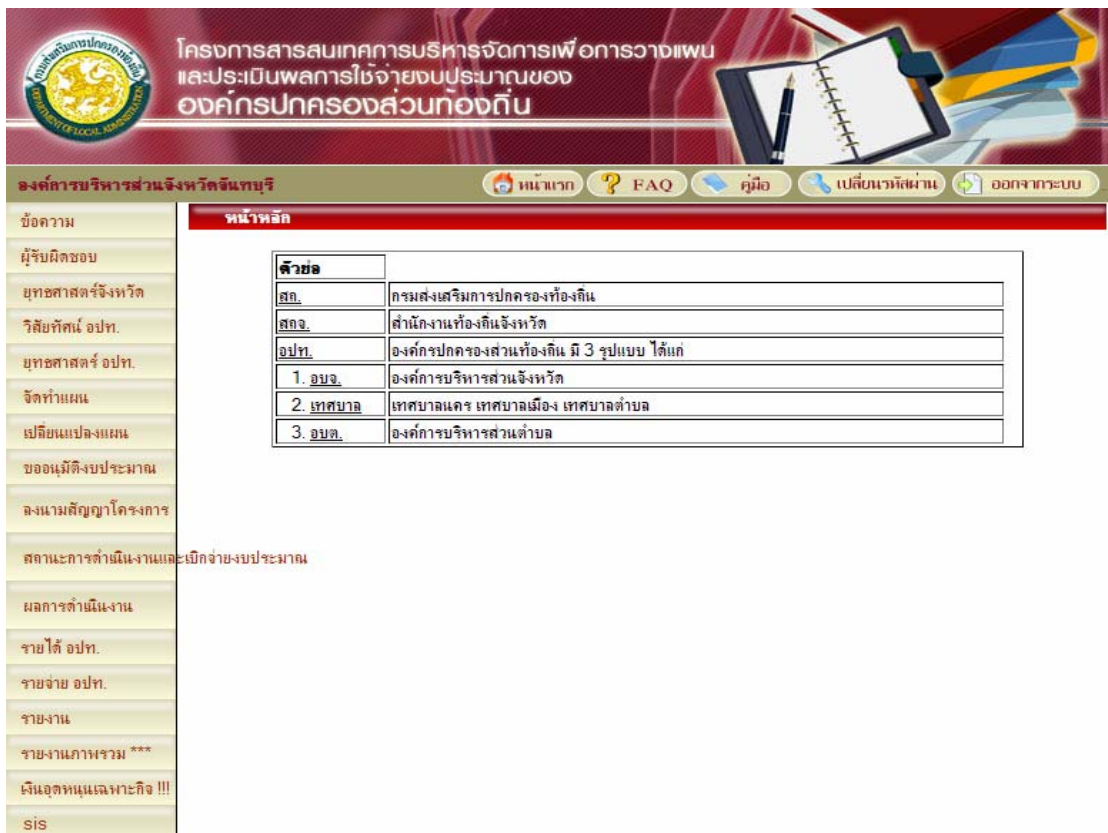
โครงการสารสนเทศการบริหารจัดการเพื่อการวางแผน และประเมินผลการใช้จ่ายงบประมาณของ องค์กรปกครองส่วนท้องถิ่น

องค์การบริหารส่วนจังหวัดจันทบุรี

หน้าแรก FAQ คู่มือ เปลี่ยนรหัสผ่าน ออกจากระบบ

ข้อความ
ผู้รับผิดชอบ
ยุทธศาสตร์จังหวัด
วิสัยทัศน์ อปท.
ยุทธศาสตร์ อปท.
จัดทำแผน
เปลี่ยนแปลงแผน
ขออนุมัติงบประมาณ
ลงนามสัญญาโครงการ
สถานะการดำเนินงานและเบิกจ่ายงบประมาณ
ผลการดำเนินงาน
รายได้ อปท.
รายจ่าย อปท.
รายงาน
รายงานภาพรวม ***
เงินอุดหนุนเฉพาะกิจ !!!
sis

หน้าหลัก

| ตัวย่อ | |
|---|---|
| สถ. | กรมส่งเสริมการปกครองท้องถิ่น |
| สถจ. | สำนักงานท้องถิ่นจังหวัด |
| อปท. | องค์กรปกครองส่วนท้องถิ่น มี 3 รูปแบบ ได้แก่ |
| 1. อบจ. | องค์การบริหารส่วนจังหวัด |
| 2. เทศบาล | เทศบาลนคร เทศบาลเมือง เทศบาลตำบล |
| 3. อบต. | องค์การบริหารส่วนตำบล |